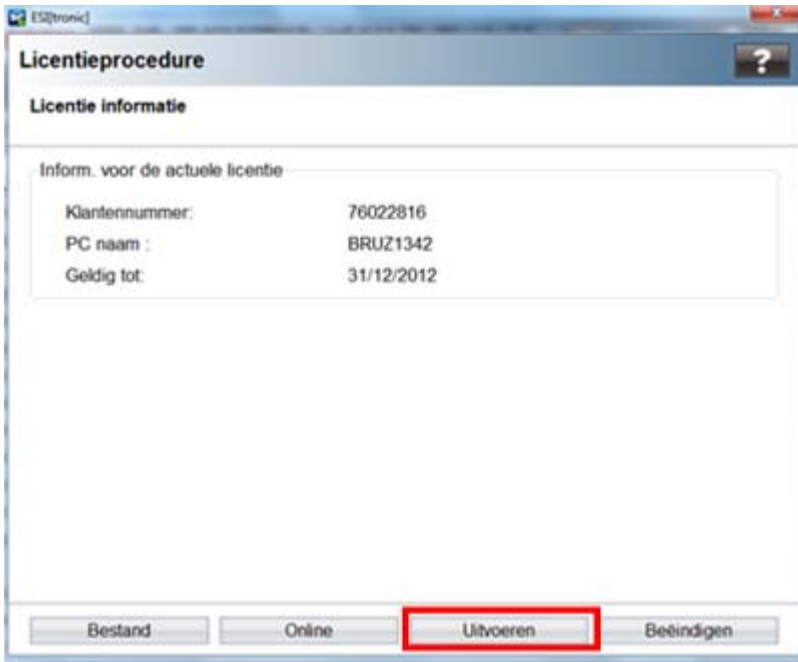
ESI[tronic]

Licentieprocedure

?

Licentie informatie

Inform. voor de actuele licentie

| | |
|---|---|
| Klantennummer: | 76022816 |
| PC naam : | BRUZ1342 |
| Geldig tot: | 31/12/2012 |

Bestand

Online

Uitvoeren

Beëindigen